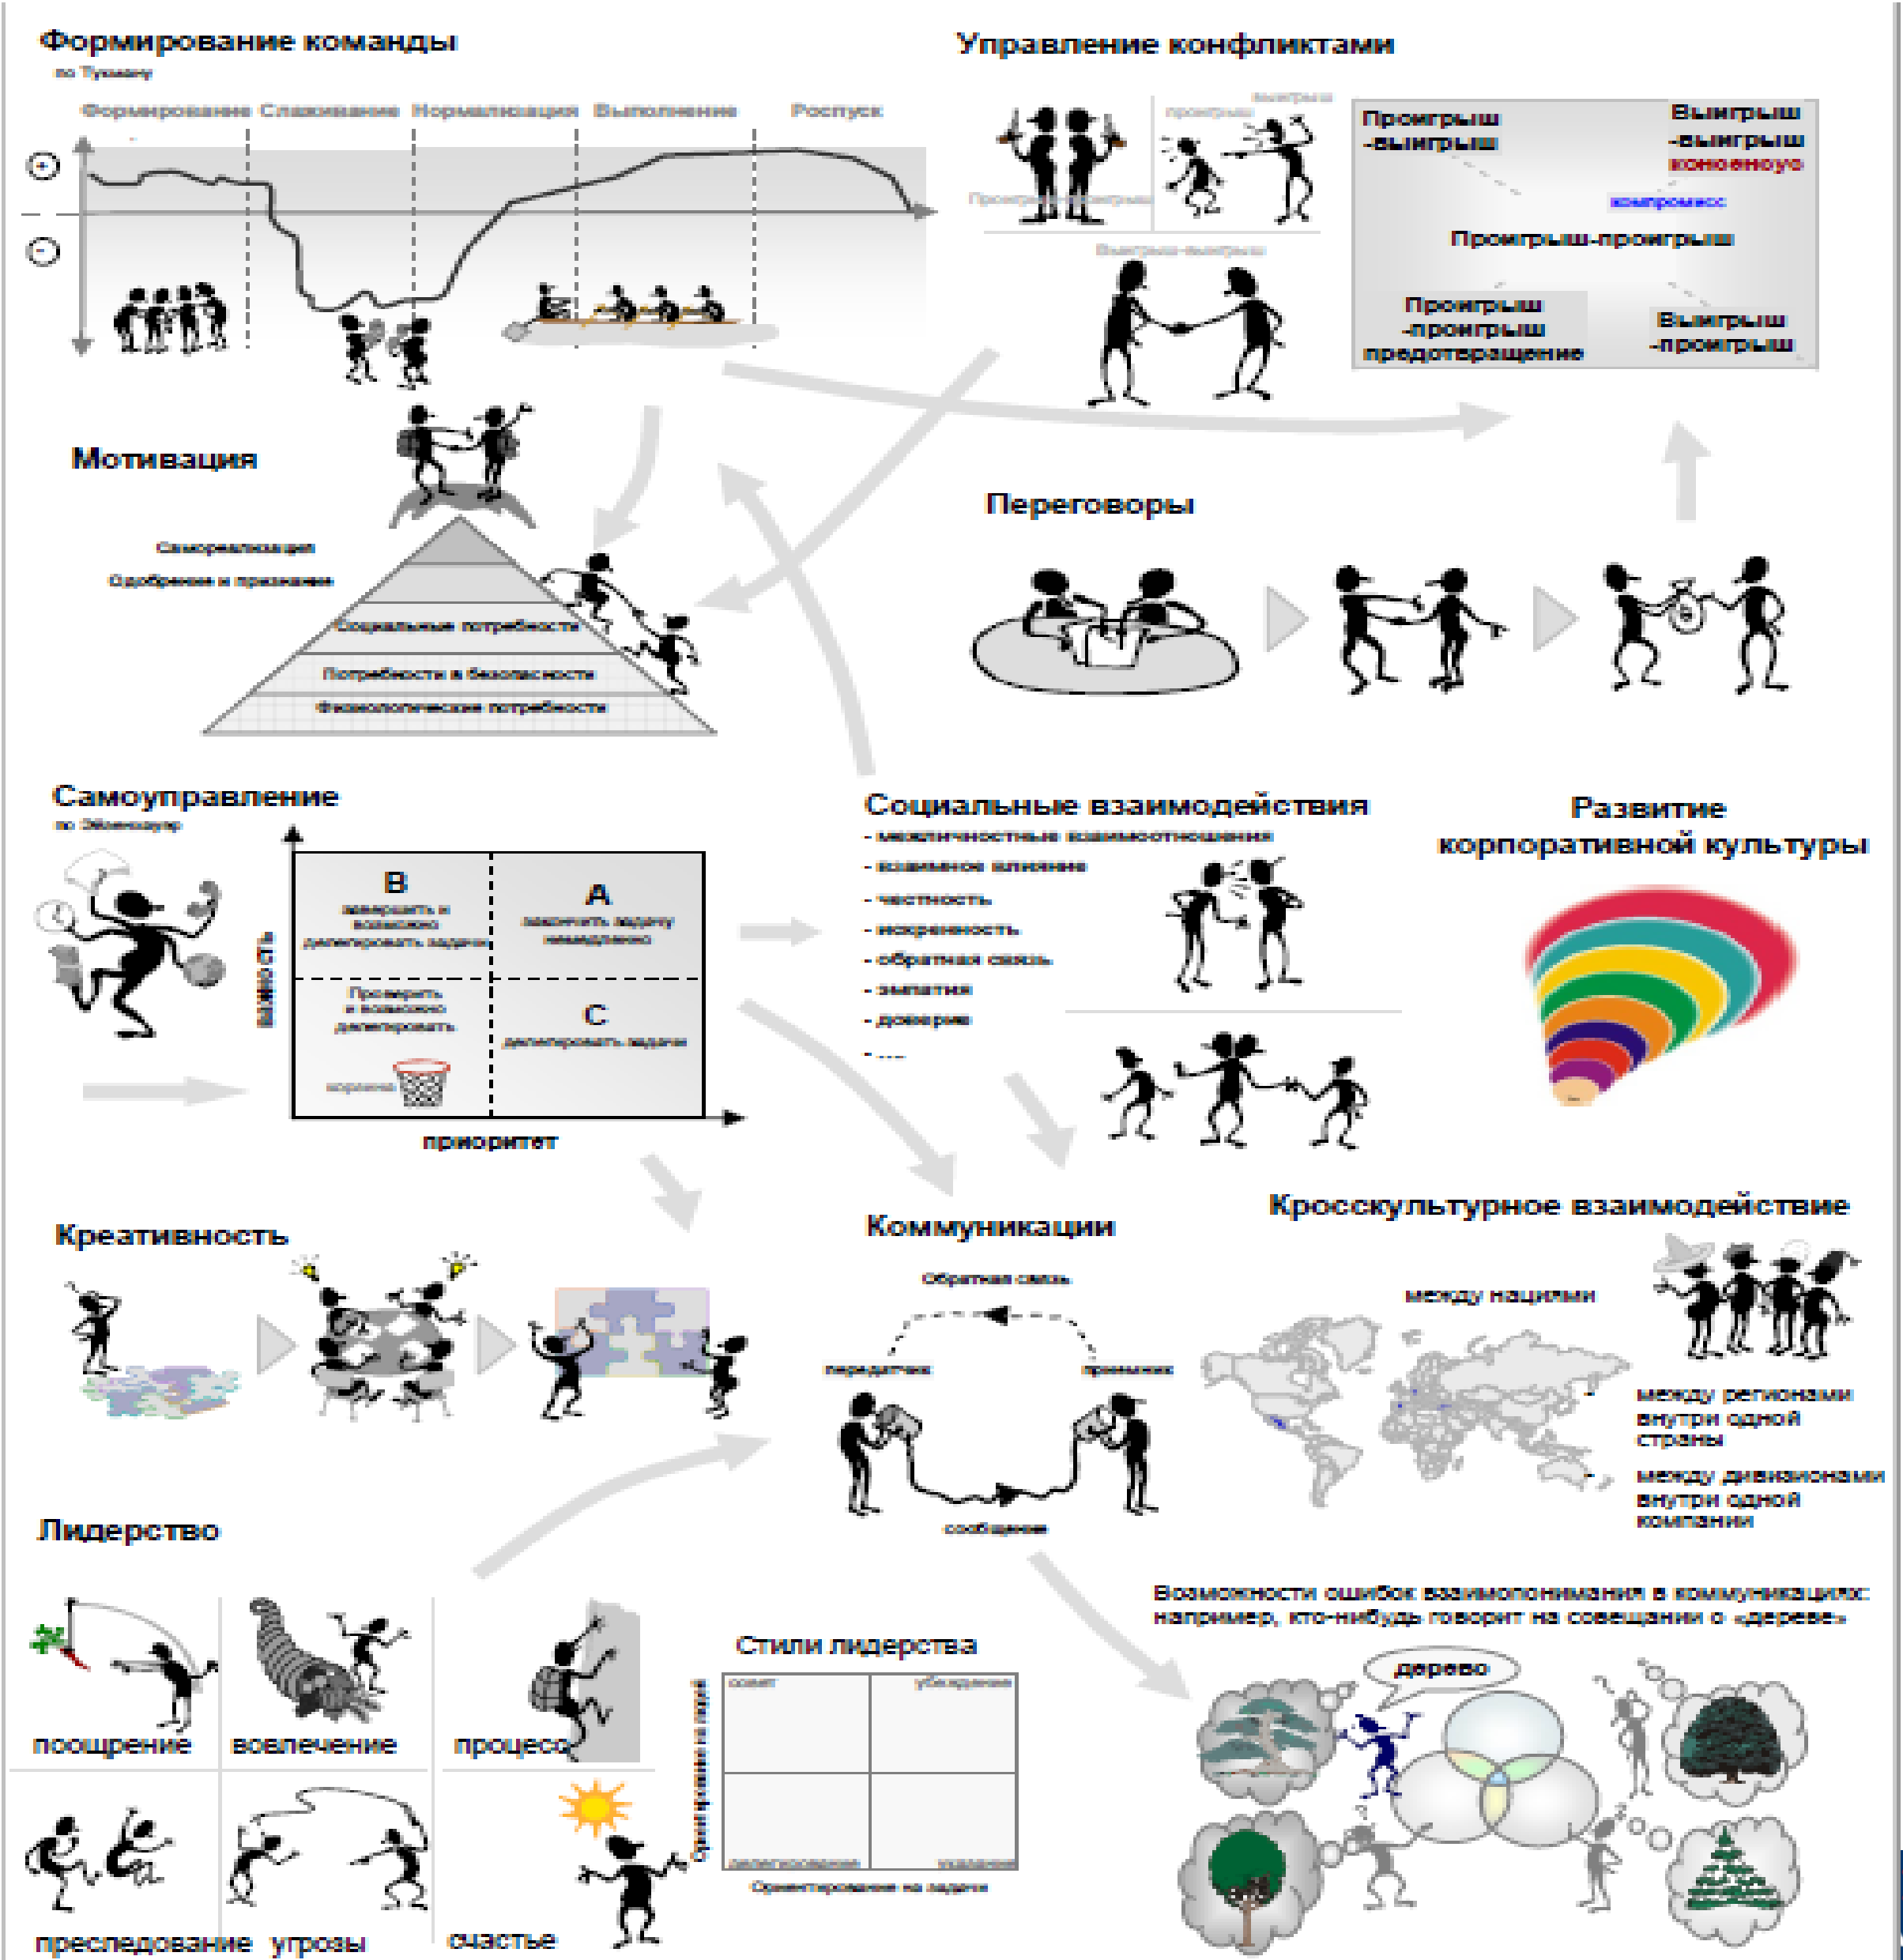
Формирование команды
по Туккену

Формирование Сглаживание Нормализация Выполнение Роспуск

+
-

Управление конфликтами

проигрыш выигрыш
Проигрыш-выигрыш
Выигрыш-выигрыш

Проигрыш -выигрыш
Выигрыш -выигрыш консенсус
компромисс
Проигрыш-проигрыш
Проигрыш -проигрыш предотвращение
Выигрыш -проигрыш

Мотивация

Самореализация
Одобрение и признание
Социальные потребности
Потребности в безопасности
Физиологические потребности

Переговоры

Самоуправление
по Эйзенхауэр

B
завершить и возможно делегировать задачи

A
закончить задачу немедленно

Проверить и возможно делегировать

C
делегировать задачи

корзина

важность

приоритет

Социальные взаимодействия
- межличностные взаимоотношения
- взаимное влияние
- честность
- искренность
- обратная связь
- эмпатия
- доверие
- ....

Развитие корпоративной культуры

Креативность

Коммуникации

Обратная связь
передатчик
приемник
сообщение

Кросскультурное взаимодействие

между нациями
между регионами внутри одной страны
между дивизионами внутри одной компании

Лидерство

поощрение
вовлечение
процесс
преследование угрозы
счастье

Стили лидерства
совет
убеждение
делегирование
указание
Ориентирование на людей
Ориентирование на задачи

Возможности ошибок взаимопонимания в коммуникациях: например, кто-нибудь говорит на совещании о «дереве»

дерево